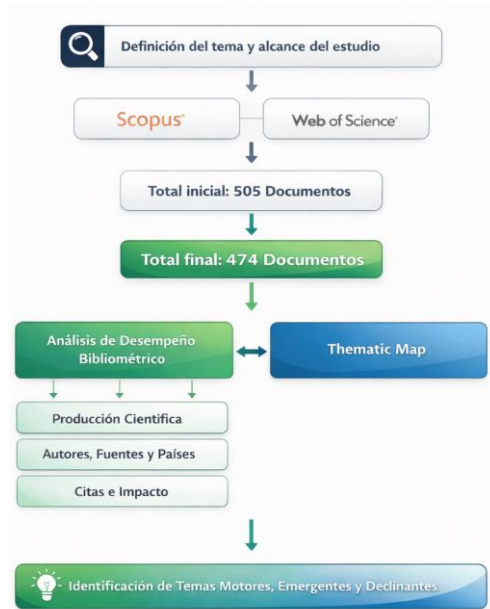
Definición del tema y alcance del estudio

Scopus

Web of Science

Total inicial: 505 Documentos

Total final: 474 Documentos

Análisis de Desempeño Bibliométrico

Thematic Map

Producción Cientifica

Autores, Fuentes y Países

Citas e Impacto

Identificación de Temas Motores, Emergentes y Declinantes